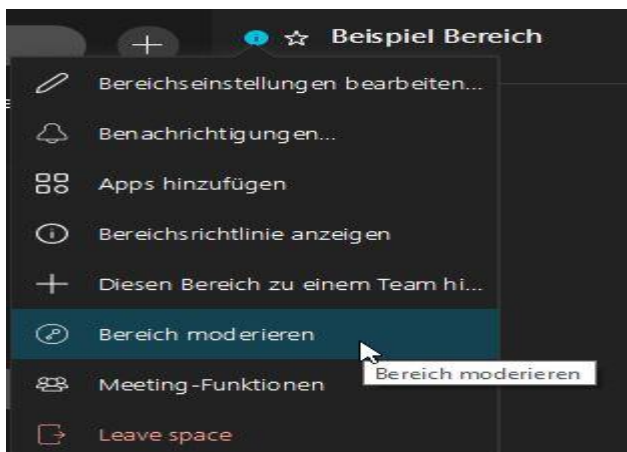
Beispiel Bereich

Bereichseinstellungen bearbeiten...

Benachrichtigungen...

Apps hinzufügen

Bereichsrichtlinie anzeigen

Diesen Bereich zu einem Team hi...

Bereich moderieren

Bereich moderieren

Meeting-Funktionen

Leave space